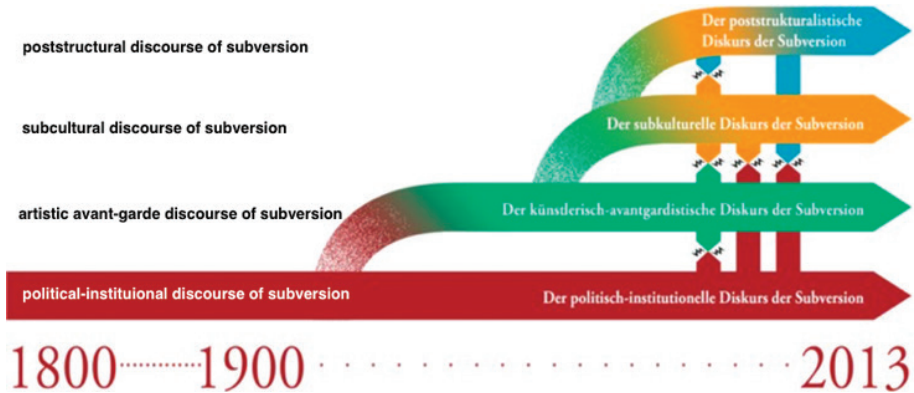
poststructural discourse of subversion

Der poststrukturalistische Diskurs der Subversion

subcultural discourse of subversion

Der subkulturelle Diskurs der Subversion

artistic avant-garde discourse of subversion

Der künstlerisch-avantgardistische Diskurs der Subversion

political-instituional discourse of subversion

Der politisch-institutionelle Diskurs der Subversion

1800 1900 2013